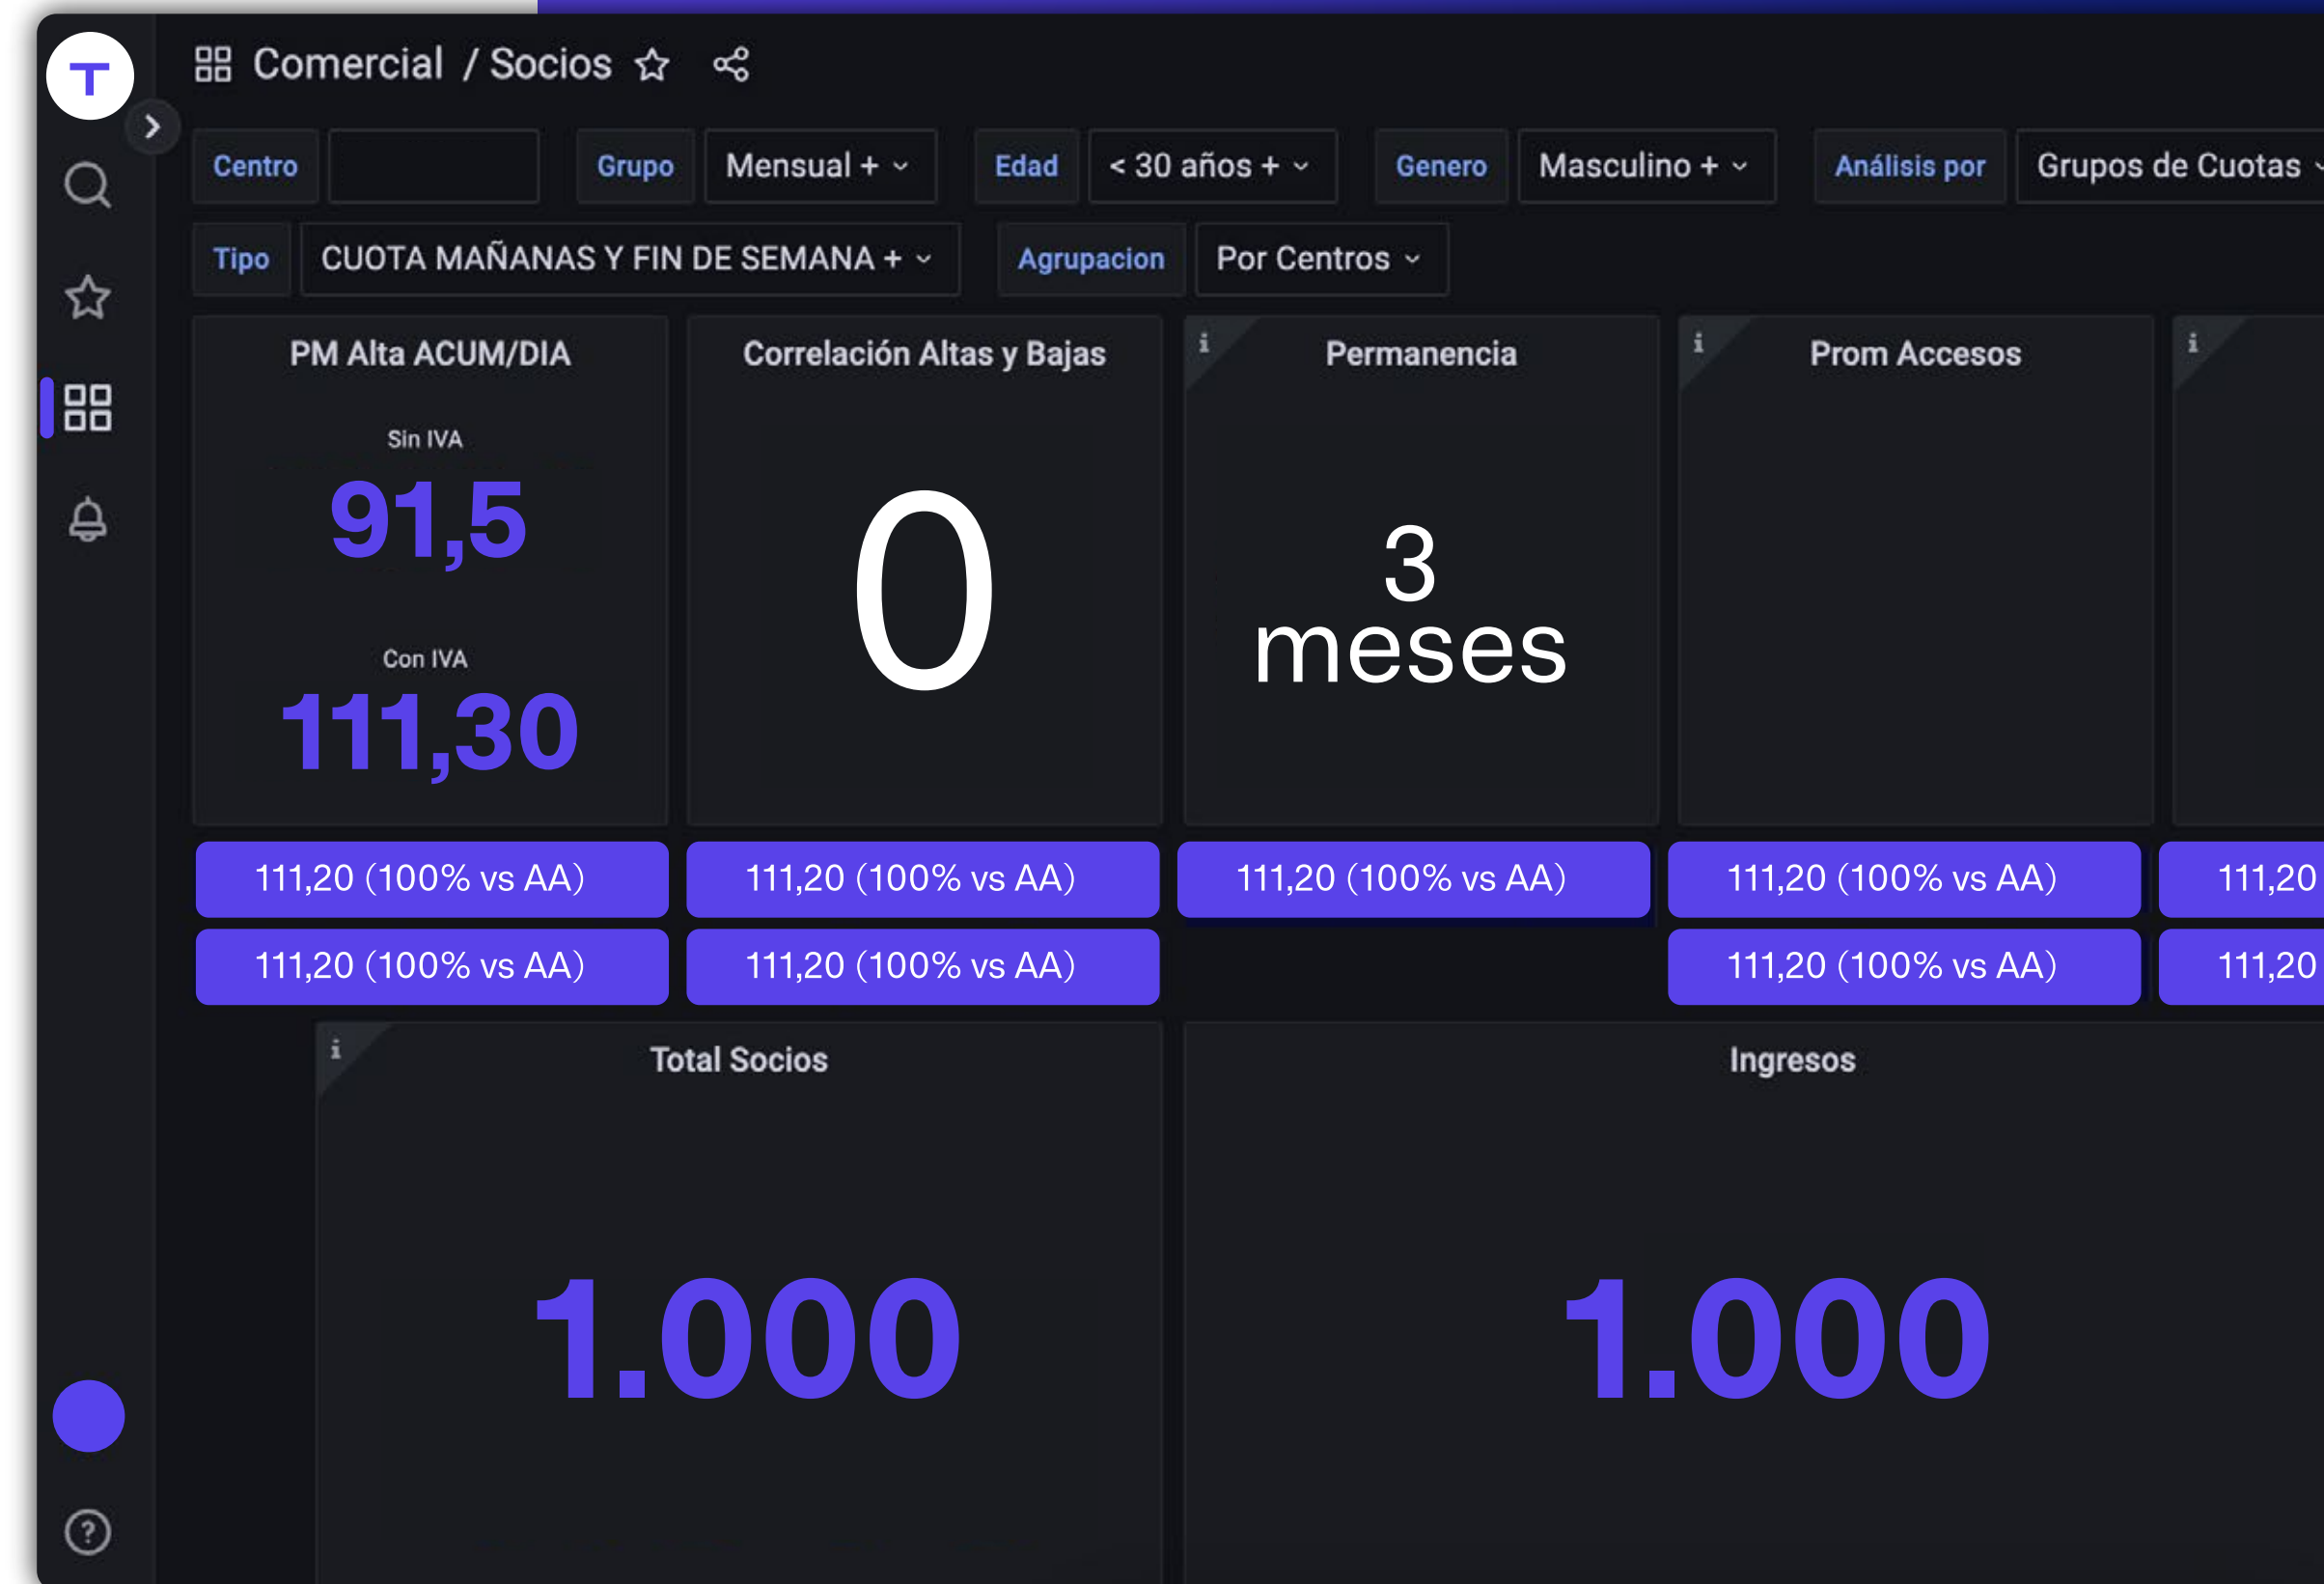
T

Comercial / Socios

Centro
Grupo Mensual +
Edad < 30 años +
Genero Masculino +
Análisis por Grupos de Cuotas
Tipo CUOTA MAÑANAS Y FIN DE SEMANA +
Agrupacion Por Centros

PM Alta ACUM/DIA
Sin IVA
91,5
Con IVA
111,30

Correlación Altas y Bajas
0

i
Permanencia
3 meses

i
Prom Accesos

i

111,20 (100% vs AA)
111,20 (100% vs AA)
111,20 (100% vs AA)
111,20 (100% vs AA)
111,20
111,20 (100% vs AA)
111,20 (100% vs AA)
111,20 (100% vs AA)
111,20

i
Total Socios
1.000

Ingresos
1.000

?